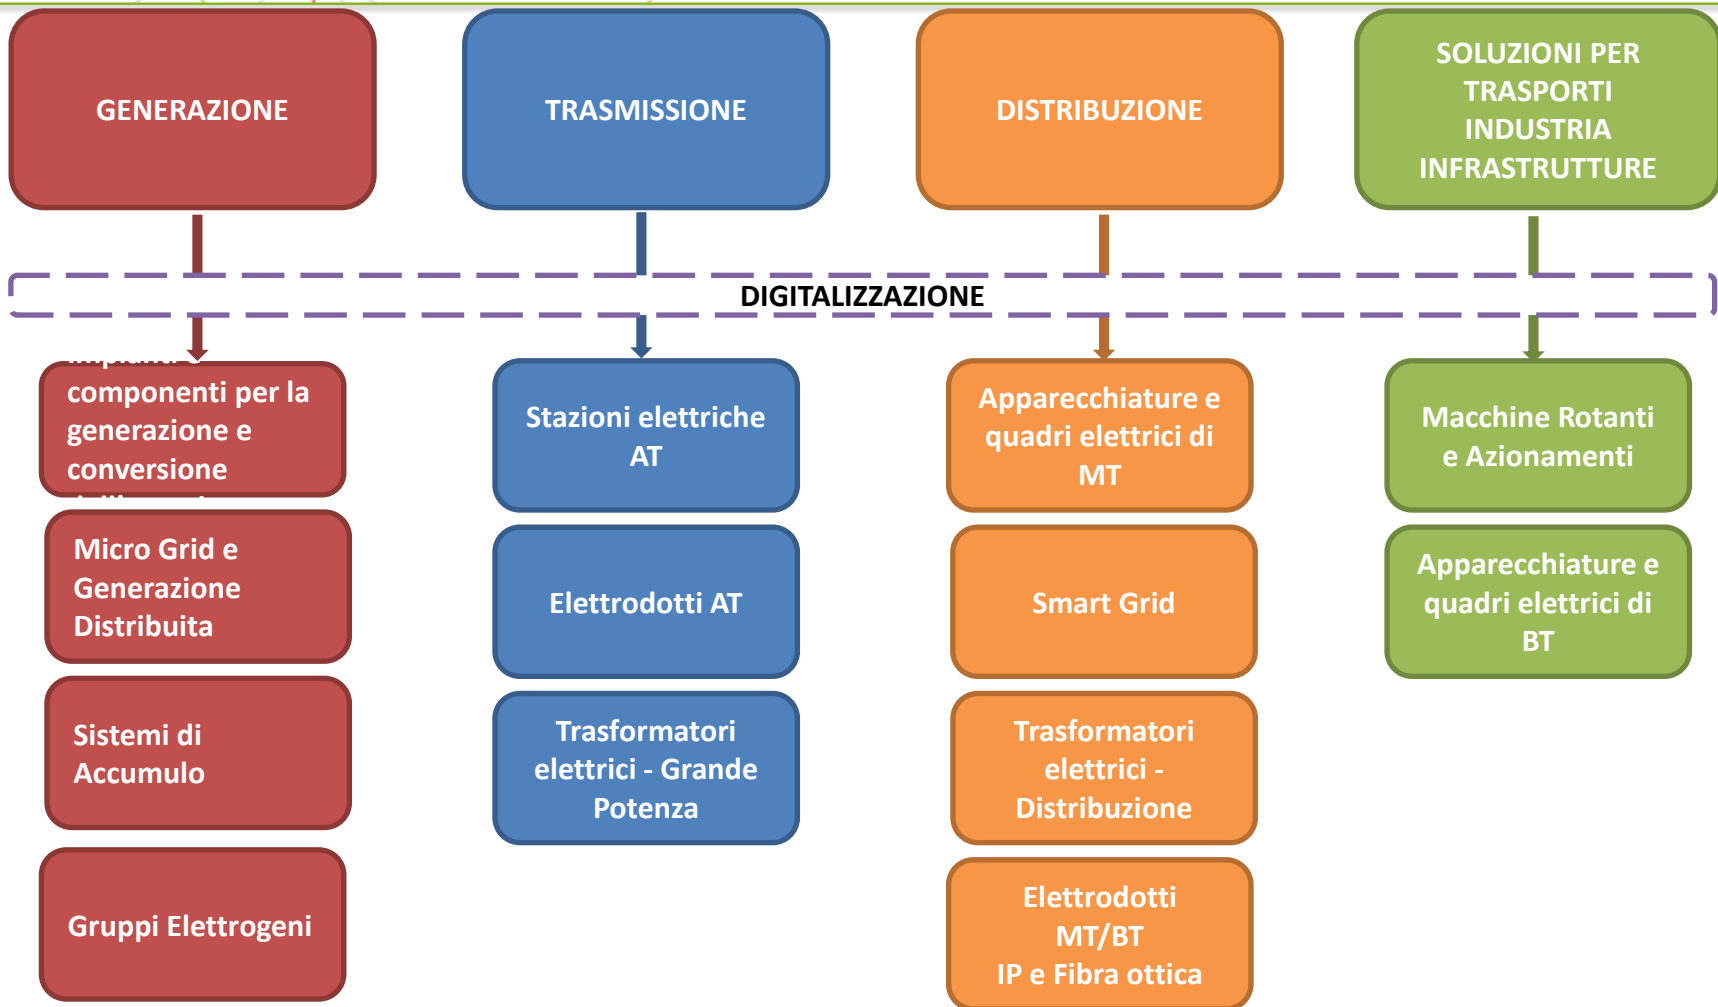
GENERAZIONE

TRASMISSIONE

DISTRIBUZIONE

SOLUZIONI PER TRASPORTI INDUSTRIA INFRASTRUTTURE

DIGITALIZZAZIONE

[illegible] componenti per la generazione e conversione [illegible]

Micro Grid e Generazione Distribuita

Sistemi di Accumulo

Gruppi Elettrogeni

Stazioni elettriche AT

Elettrodotti AT

Trasformatori elettrici - Grande Potenza

Apparecchiature e quadri elettrici di MT

Smart Grid

Trasformatori elettrici - Distribuzione

Elettrodotti MT/BT IP e Fibra ottica

Macchine Rotanti e Azionamenti

Apparecchiature e quadri elettrici di BT